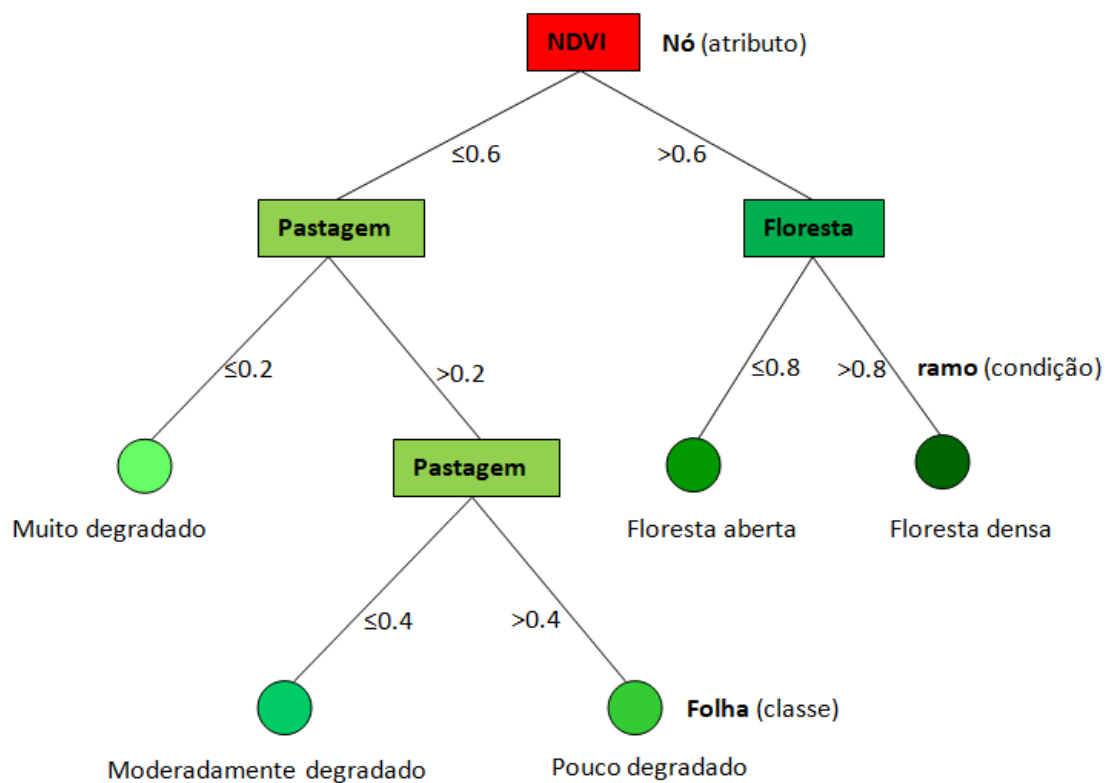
NDVI **Nó** (atributo)

≤0.6 >0.6

Pastagem

Floresta

≤0.2 >0.2

≤0.8 >0.8 **ramo** (condição)

Pastagem

Muito degradado

Floresta aberta

Floresta densa

≤0.4 >0.4

**Folha** (classe)

Moderadamente degradado

Pouco degradado